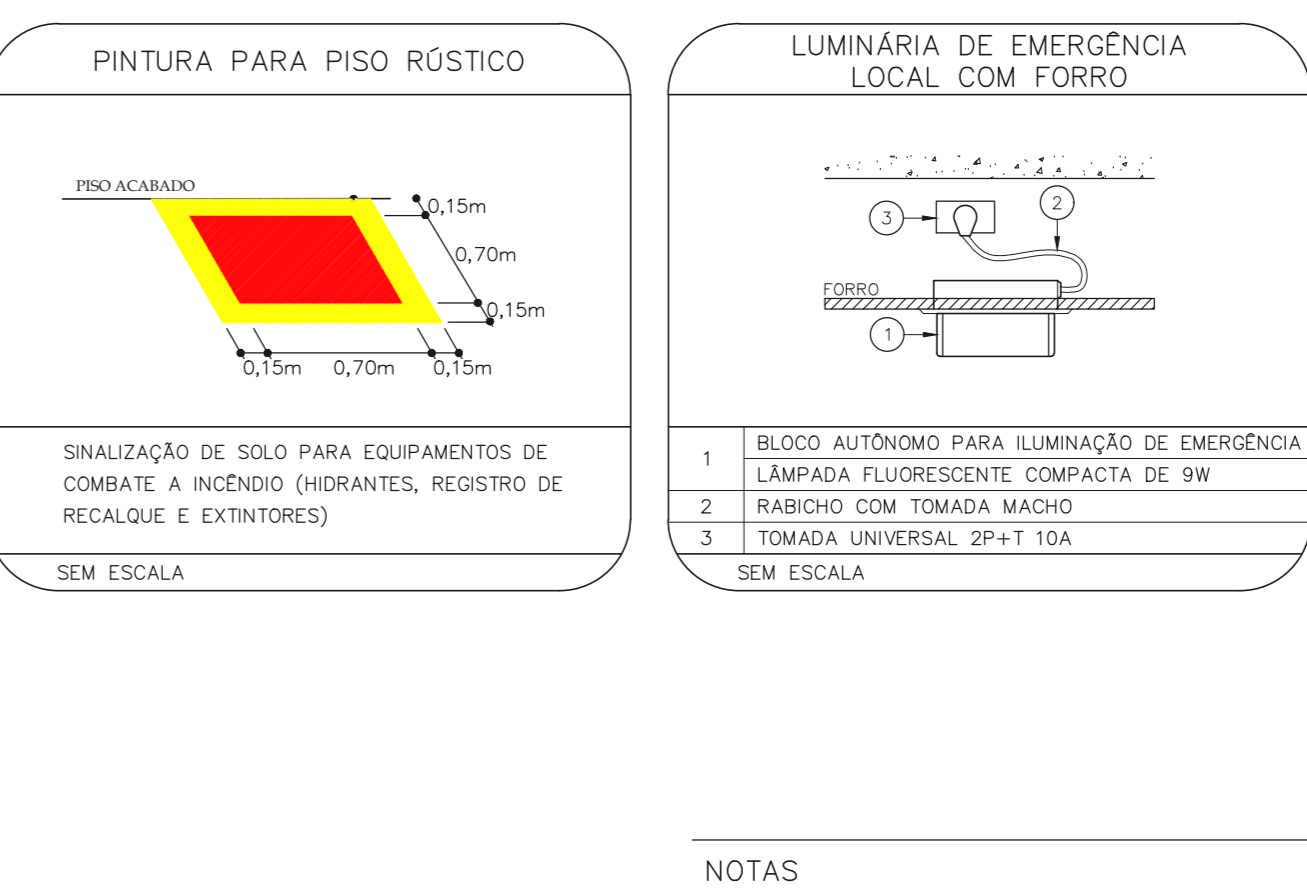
PINTURA PARA PISO RÚSTICO

PISO ACABADO

0,15m

0,70m

0,15m

0,15m 0,70m 0,15m

SINALIZAÇÃO DE SOLO PARA EQUIPAMENTOS DE COMBATE A INCÊNDIO (HIDRANTES, REGISTRO DE RECALQUE E EXTINTORES)

SEM ESCALA

LUMINÁRIA DE EMERGÊNCIA
LOCAL COM FORRO

3

2

FORRO

1

| | |
|---|---|
| 1 | BLOCO AUTÔNOMO PARA ILUMINAÇÃO DE EMERGÊNCIA |
| | LÂMPADA FLUORESCENTE COMPACTA DE 9W |
| 2 | RABICHO COM TOMADA MACHO |
| 3 | TOMADA UNIVERSAL 2P+T 10A |

SEM ESCALA

NOTAS